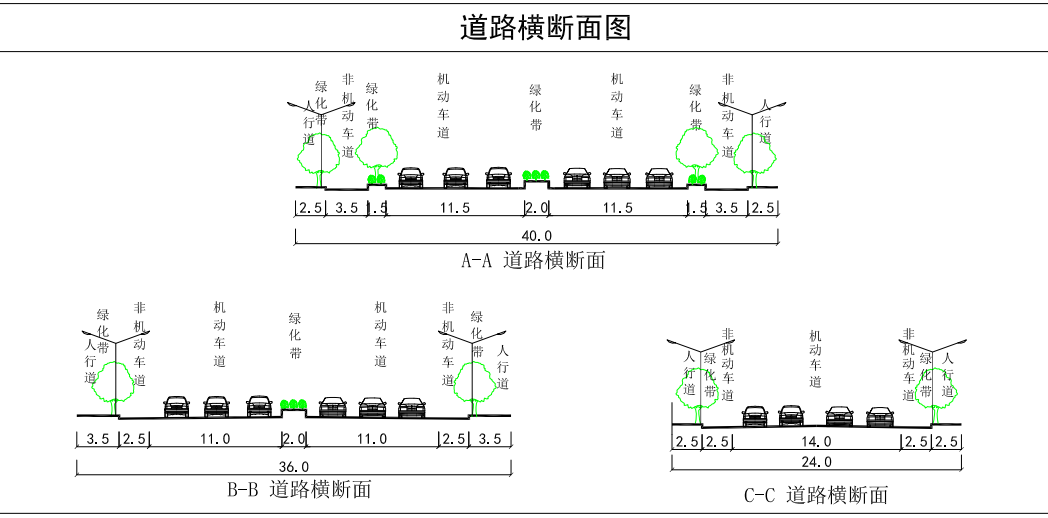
道路横断面图

绿化带 人行道 非机动车道 绿化带 机动车道 绿化带 机动车道 绿化带 非机动车道 人行道

2.5 3.5 1.5 11.5 2.0 11.5 1.5 3.5 2.5

40.0

A-A 道路横断面

绿化带 人行道 非机动车道 机动车道 绿化带 机动车道 非机动车道 绿化带 人行道

3.5 2.5 11.0 2.0 11.0 2.5 3.5

36.0

B-B 道路横断面

人行道 绿化带 非机动车道 机动车道 非机动车道 绿化带 人行道

2.5 2.5 14.0 2.5 2.5

24.0

C-C 道路横断面